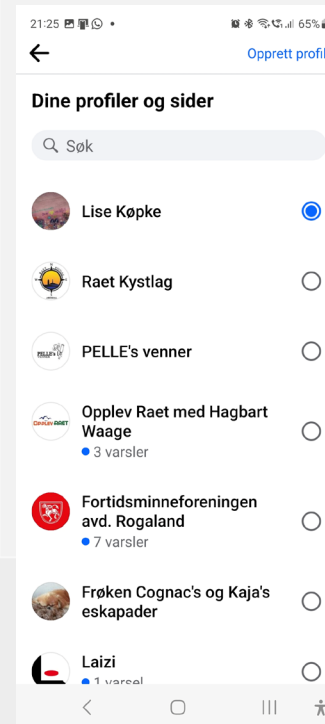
21:25 •
65%
Opprett profil

Dine profiler og sider

Søk

Lise Køpke

Raet Kystlag

PELLE's venner

Opplev Raet med Hagbart Waage
3 varsler

Fortidsminneforeningen avd. Rogaland
7 varsler

Frøken Cognac's og Kaja's eskapader

Laizi
1 varsel